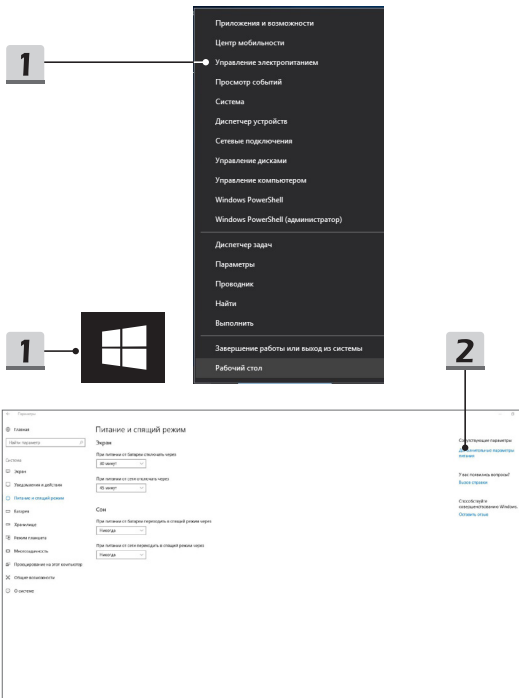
1

Приложения и возможности
Центр мобильности
Управление электропитанием
Просмотр событий
Система
Диспетчер устройств
Сетевые подключения
Управление дисками
Управление компьютером
Windows PowerShell
Windows PowerShell (администратор)
Диспетчер задач
Параметры
Проводник
Найти
Выполнить
Завершение работы или выход из системы
Рабочий стол

1

2

Параметры
Главная
Найти параметр
Система
Экран
Уведомления и действия
Питание и спящий режим
Батарея
Хранилище
Режим планшета
Многозадачность
Проецирование на этот компьютер
Общие возможности
О системе

Питание и спящий режим
Экран
При питании от батареи отключать через
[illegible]
При питании от сети отключать через
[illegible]
Сон
При питании от батареи переходить в спящий режим через
Никогда
При питании от сети переходить в спящий режим через
Никогда

Сопутствующие параметры
Дополнительные параметры питания
У вас появились вопросы?
Выход справки
Способствуйте совершенствованию Windows
Оставить отзыв